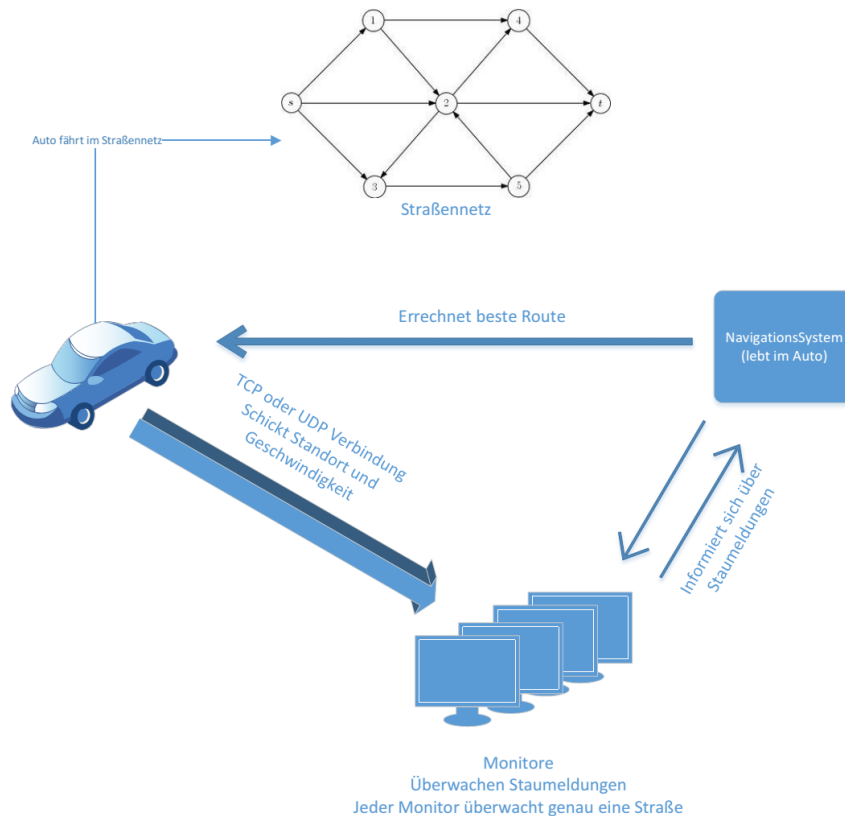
1
4
s
2
t
3
5
Auto fährt im Straßennetz
Straßennetz

Errechnet beste Route

NavigationsSystem
(lebt im Auto)

TCP oder UDP Verbindung
Schickt Standort und
Geschwindigkeit

Informiert sich über
Staumeldungen

Monitore
Überwachen Staumeldungen
Jeder Monitor überwacht genau eine Straße